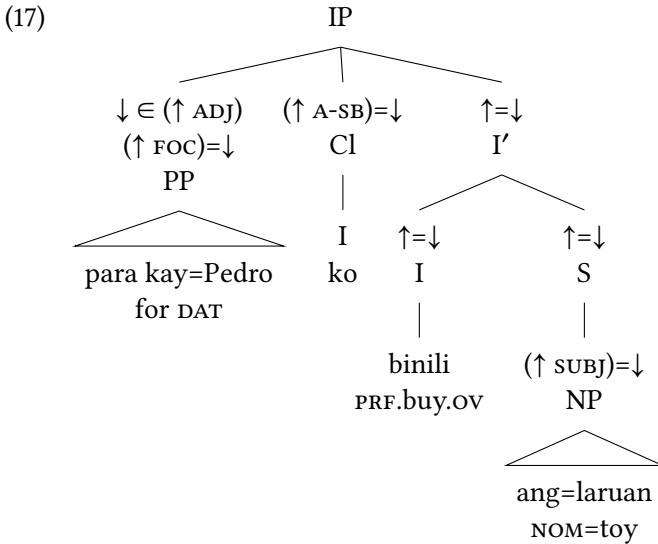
(17)

IP

$\downarrow \in (\uparrow$ ADJ)
($\uparrow$ FOC)=$\downarrow$
PP

para kay=Pedro
for DAT

($\uparrow$ A-SB)=$\downarrow$
Cl

I
ko

$\uparrow$=$\downarrow$
I′

$\uparrow$=$\downarrow$
I

binili
PRF.buy.OV

$\uparrow$=$\downarrow$
S

($\uparrow$ SUBJ)=$\downarrow$
NP

ang=laruan
NOM=toy